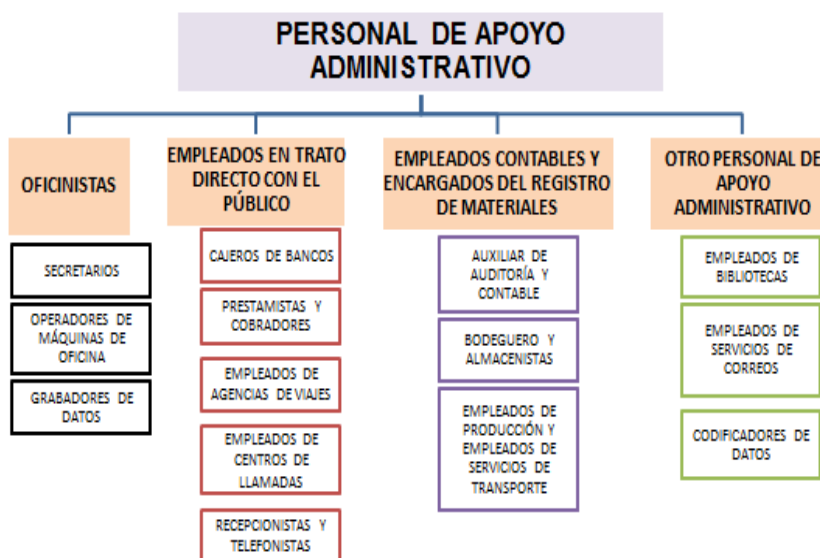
PERSONAL DE APOYO ADMINISTRATIVO

OFICINISTAS

SECRETARIOS

OPERADORES DE MÁQUINAS DE OFICINA

GRABADORES DE DATOS

EMPLEADOS EN TRATO DIRECTO CON EL PÚBLICO

CAJEROS DE BANCOS

PRESTAMISTAS Y COBRADORES

EMPLEADOS DE AGENCIAS DE VIAJES

EMPLEADOS DE CENTROS DE LLAMADAS

RECEPCIONISTAS Y TELEFONISTAS

EMPLEADOS CONTABLES Y ENCARGADOS DEL REGISTRO DE MATERIALES

AUXILIAR DE AUDITORÍA Y CONTABLE

BODEGUERO Y ALMACENISTAS

EMPLEADOS DE PRODUCCIÓN Y EMPLEADOS DE SERVICIOS DE TRANSPORTE

OTRO PERSONAL DE APOYO ADMINISTRATIVO

EMPLEADOS DE BIBLIOTECAS

EMPLEADOS DE SERVICIOS DE CORREOS

CODIFICADORES DE DATOS